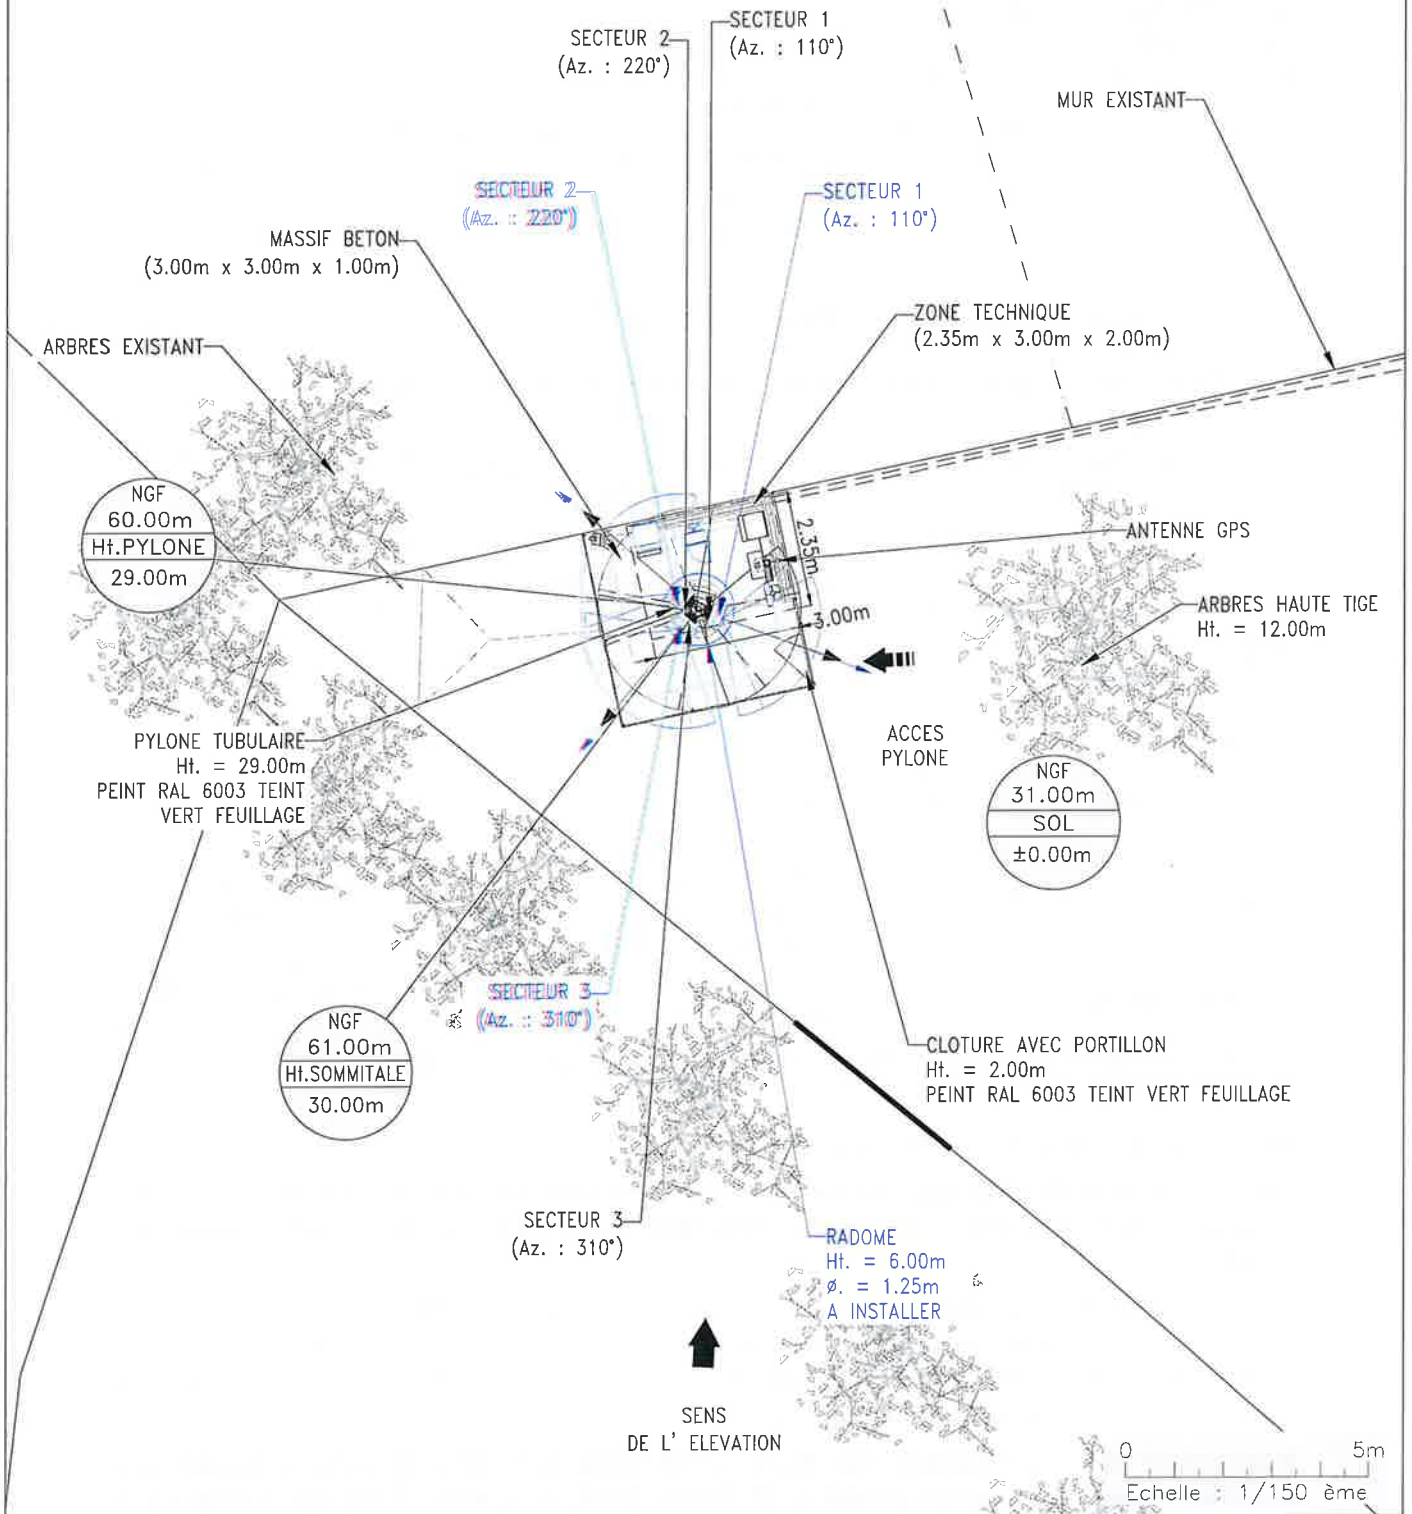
SECTEUR 2
(Az. : 220°)

SECTEUR 1
(Az. : 110°)

MUR EXISTANT

SECTEUR 2
(Az. : 220°)

SECTEUR 1
(Az. : 110°)

MASSIF BETON
(3.00m x 3.00m x 1.00m)

ZONE TECHNIQUE
(2.35m x 3.00m x 2.00m)

ARBRES EXISTANT

NGF
60.00m
Ht.PYLONE
29.00m

2.35m

ANTENNE GPS

3.00m

ARBRES HAUTE TIGE
Ht. = 12.00m

ACCES
PYLONE

PYLONE TUBULAIRE
Ht. = 29.00m
PEINT RAL 6003 TEINT
VERT FEUILLAGE

NGF
31.00m
SOL
±0.00m

SECTEUR 3
(Az. : 310°)

NGF
61.00m
Ht.SOMMITALE
30.00m

CLOTURE AVEC PORTILLON
Ht. = 2.00m
PEINT RAL 6003 TEINT VERT FEUILLAGE

SECTEUR 3
(Az. : 310°)

RADOME
Ht. = 6.00m
ø. = 1.25m
A INSTALLER

SENS
DE L' ELEVATION

0 5m
Echelle : 1/150 ème